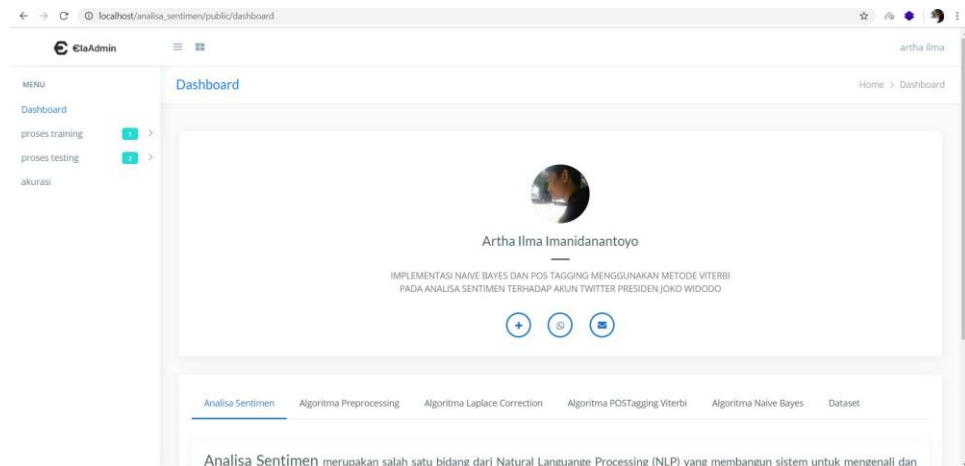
localhost/analisa_sentimen/public/dashboard

ElaAdmin

artha ilma

MENU

Dashboard

proses training 1

proses testing 2

akurasi

Dashboard

Home > Dashboard

Artha Ilma Imanidanantoyo

IMPLEMENTASI NAIVE BAYES DAN POS TAGGING MENGGUNAKAN METODE VITERBI PADA ANALISA SENTIMEN TERHADAP AKUN TWITTER PRESIDEN JOKO WIDODO

Analisa Sentimen | Algoritma Preprocessing | Algoritma Laplace Correction | Algoritma POSTagging Viterbi | Algoritma Naive Bayes | Dataset

Analisa Sentimen merupakan salah satu bidang dari Natural Languange Processing (NLP) yang membangun sistem untuk mengenali dan